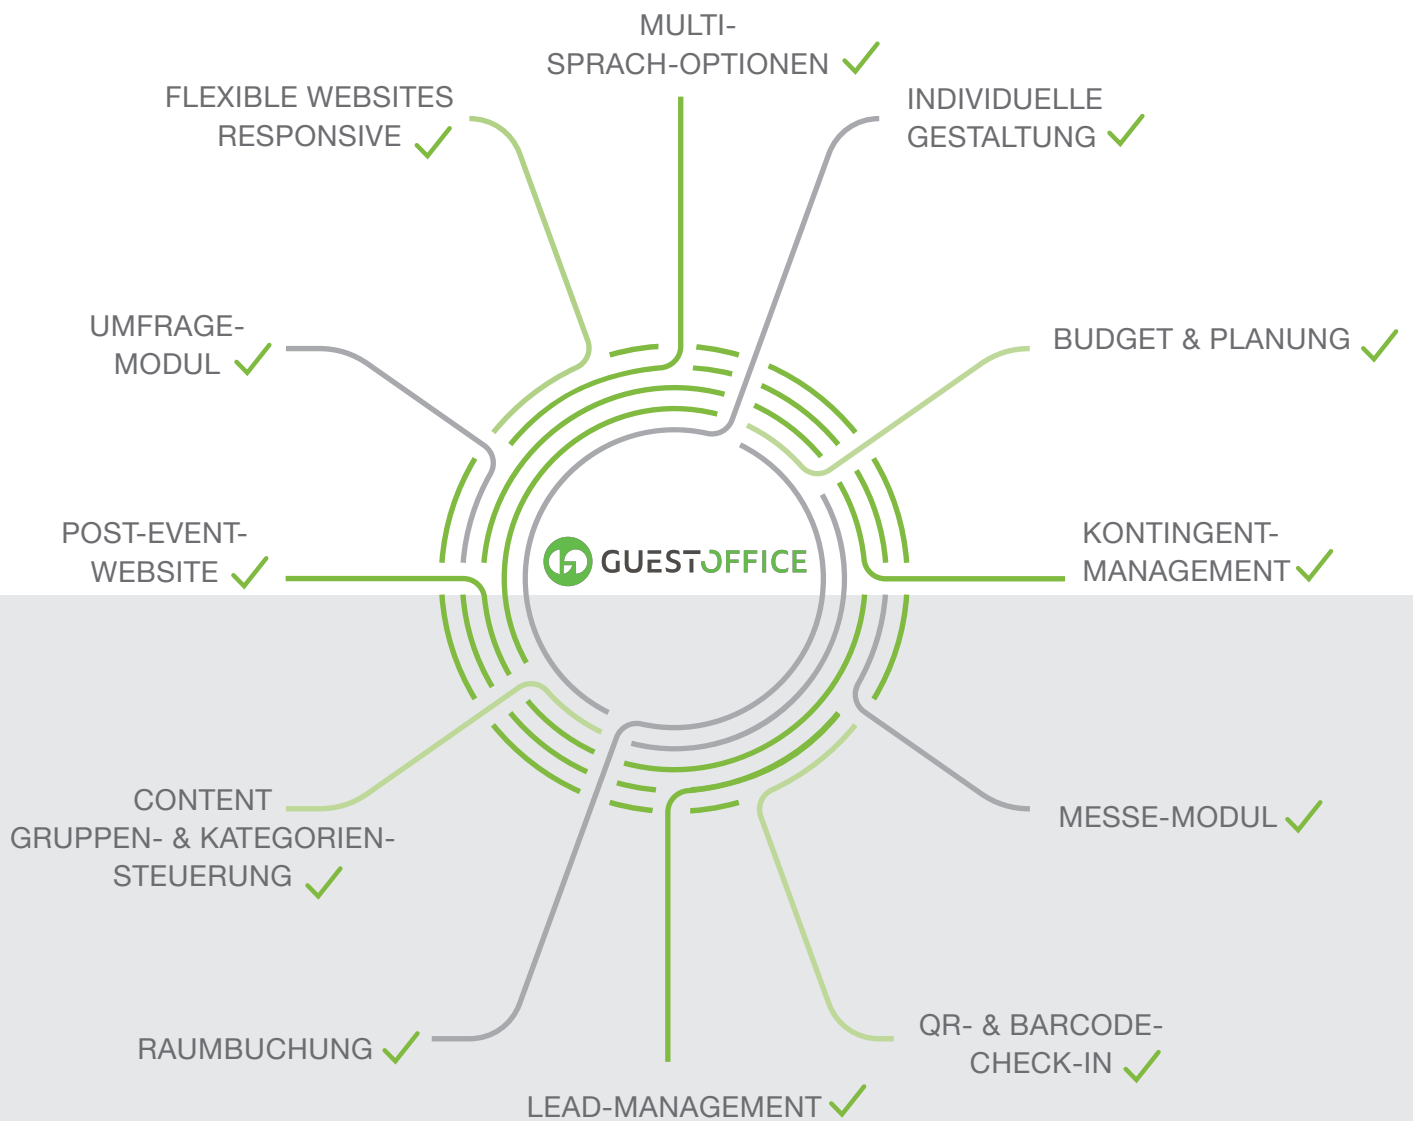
MULTI-
SPRACH-OPTIONEN

FLEXIBLE WEBSITES
RESPONSIVE

INDIVIDUELLE
GESTALTUNG

UMFRAGE-
MODUL

BUDGET & PLANUNG

POST-EVENT-
WEBSITE

GUESTOFFICE

KONTINGENT-
MANAGEMENT

CONTENT
GRUPPEN- & KATEGORIEN-
STEUERUNG

MESSE-MODUL

RAUMBUCHUNG

QR- & BARCODE-
CHECK-IN

LEAD-MANAGEMENT